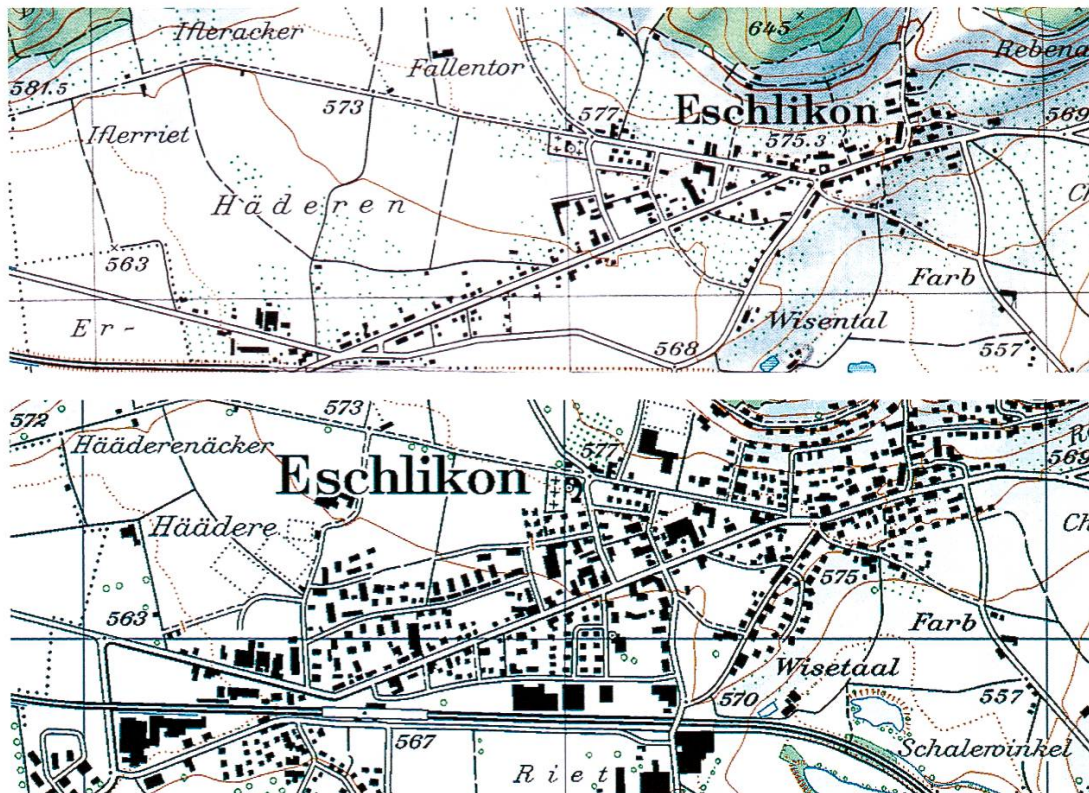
Ifleracker
645
Rebena
581.5
Fallentor
573
577
Eschlikon
569
Iflerriet
575.3
Häderen
563
Farb
Er-
Wisental
568
557

572
573
Hääderenäcker
577
Eschlikon
569
Häädere
575
563
Farb
Wisetaal
570
557
567
Schalewinkel
Riet